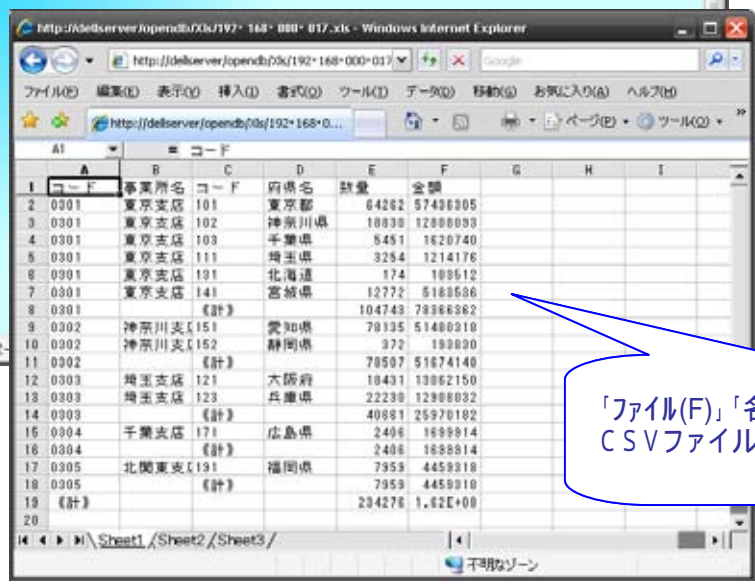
http://dellserver/opendb/Xls/192・168・000・017.xls - Windows Internet Explorer

http://dellserver/opendb/Xls/192・168・000・017

Google

ファイル(F) 編集(E) 表示(V) 挿入(I) 書式(O) ツール(T) データ(D) 移動(G) お気に入り(A) ヘルプ(H)

http://dellserver/opendb/Xls/192・168・0...

ページ(P) ツール(O)

A1 = コード

| | A | B | C | D | E | F | G | H | I |
|---|---|---|---|---|---|---|---|---|---|
| 1 | コード | 事業所名 | コード | 府県名 | 数量 | 金額 | | | |
| 2 | 0301 | 東京支店 | 101 | 東京都 | 64262 | 57436305 | | | |
| 3 | 0301 | 東京支店 | 102 | 神奈川県 | 10830 | 12808093 | | | |
| 4 | 0301 | 東京支店 | 103 | 千葉県 | 5451 | 1620740 | | | |
| 5 | 0301 | 東京支店 | 111 | 埼玉県 | 3254 | 1214176 | | | |
| 6 | 0301 | 東京支店 | 131 | 北海道 | 174 | 103512 | | | |
| 7 | 0301 | 東京支店 | 141 | 宮城県 | 12772 | 5183536 | | | |
| 8 | 0301 | | 《計》 | | 104743 | 78366362 | | | |
| 9 | 0302 | 神奈川支店 | 151 | 愛知県 | 70135 | 51480310 | | | |
| 10 | 0302 | 神奈川支店 | 152 | 静岡県 | 372 | 193830 | | | |
| 11 | 0302 | | 《計》 | | 70507 | 51674140 | | | |
| 12 | 0303 | 埼玉支店 | 121 | 大阪府 | 18431 | 13062150 | | | |
| 13 | 0303 | 埼玉支店 | 123 | 兵庫県 | 22230 | 12908032 | | | |
| 14 | 0303 | | 《計》 | | 40661 | 25970182 | | | |
| 15 | 0304 | 千葉支店 | 171 | 広島県 | 2406 | 1699814 | | | |
| 16 | 0304 | | 《計》 | | 2406 | 1698814 | | | |
| 17 | 0305 | 北関東支店 | 191 | 福岡県 | 7959 | 4459318 | | | |
| 18 | 0305 | | 《計》 | | 7959 | 4459318 | | | |
| 19 | 《計》 | | | | 234276 | 1.62E+08 | | | |
| 20 | | | | | | | | | |

Sheet1 Sheet2 Sheet3

不明なゾーン

「ファイル(F)」「名
CSVファイル